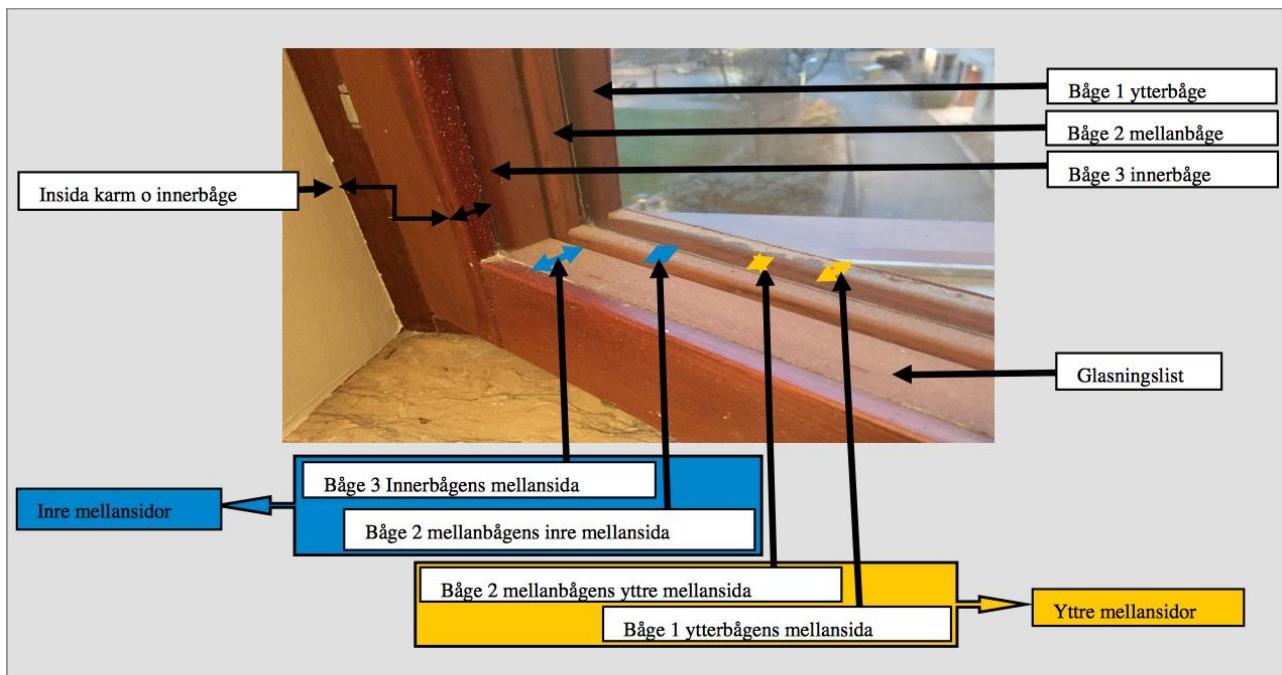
Båge 1 ytterbåge

Båge 2 mellanbåge

Båge 3 innerbåge

Insida karm o innerbåge

Glasningslist

Inre mellansidor

Båge 3 Innerbågens mellansida

Båge 2 mellanbågens inre mellansida

Båge 2 mellanbågens yttre mellansida

Båge 1 ytterbågens mellansida

Yttre mellansidor